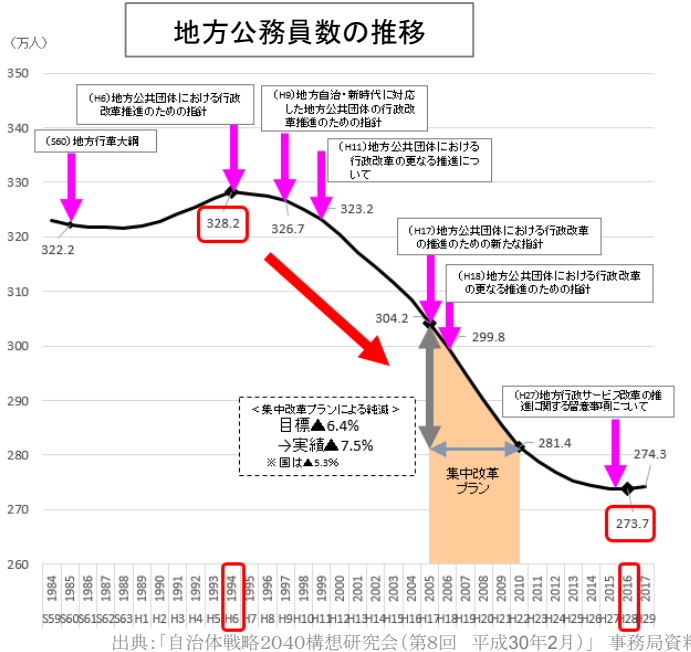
地方公務員数の推移

（万人）

350
340
330
320
310
300
290
280
270
260

(S60) 地方行革大綱

(H6) 地方公共団体における行政改革推進のための指針

(H9) 地方自治・新時代に対応した地方公共団体の行政改革推進のための指針

(H11) 地方公共団体における行政改革の更なる推進について

(H17) 地方公共団体における行政改革の推進のための新たな指針

(H18) 地方公共団体における行政改革の更なる推進のための指針

(H27) 地方行政サービス改革の推進に関する留意事項について

322.2
328.2
326.7
323.2
304.2
299.8
281.4
274.3
273.7

＜集中改革プランによる純減＞
目標▲6.4%
→実績▲7.5%
※国は▲5.3%

集中改革プラン

1984 1985 1986 1987 1988 1989 1990 1991 1992 1993 1994 1995 1996 1997 1998 1999 2000 2001 2002 2003 2004 2005 2006 2007 2008 2009 2010 2011 2012 2013 2014 2015 2016 2017

S59 S60 S61 S62 S63 H1 H2 H3 H4 H5 H6 H7 H8 H9 H10 H11 H12 H13 H14 H15 H16 H17 H18 H19 H20 H21 H22 H23 H24 H25 H26 H27 H28 H29

出典：「自治体戦略2040構想研究会（第8回　平成30年2月）」 事務局資料